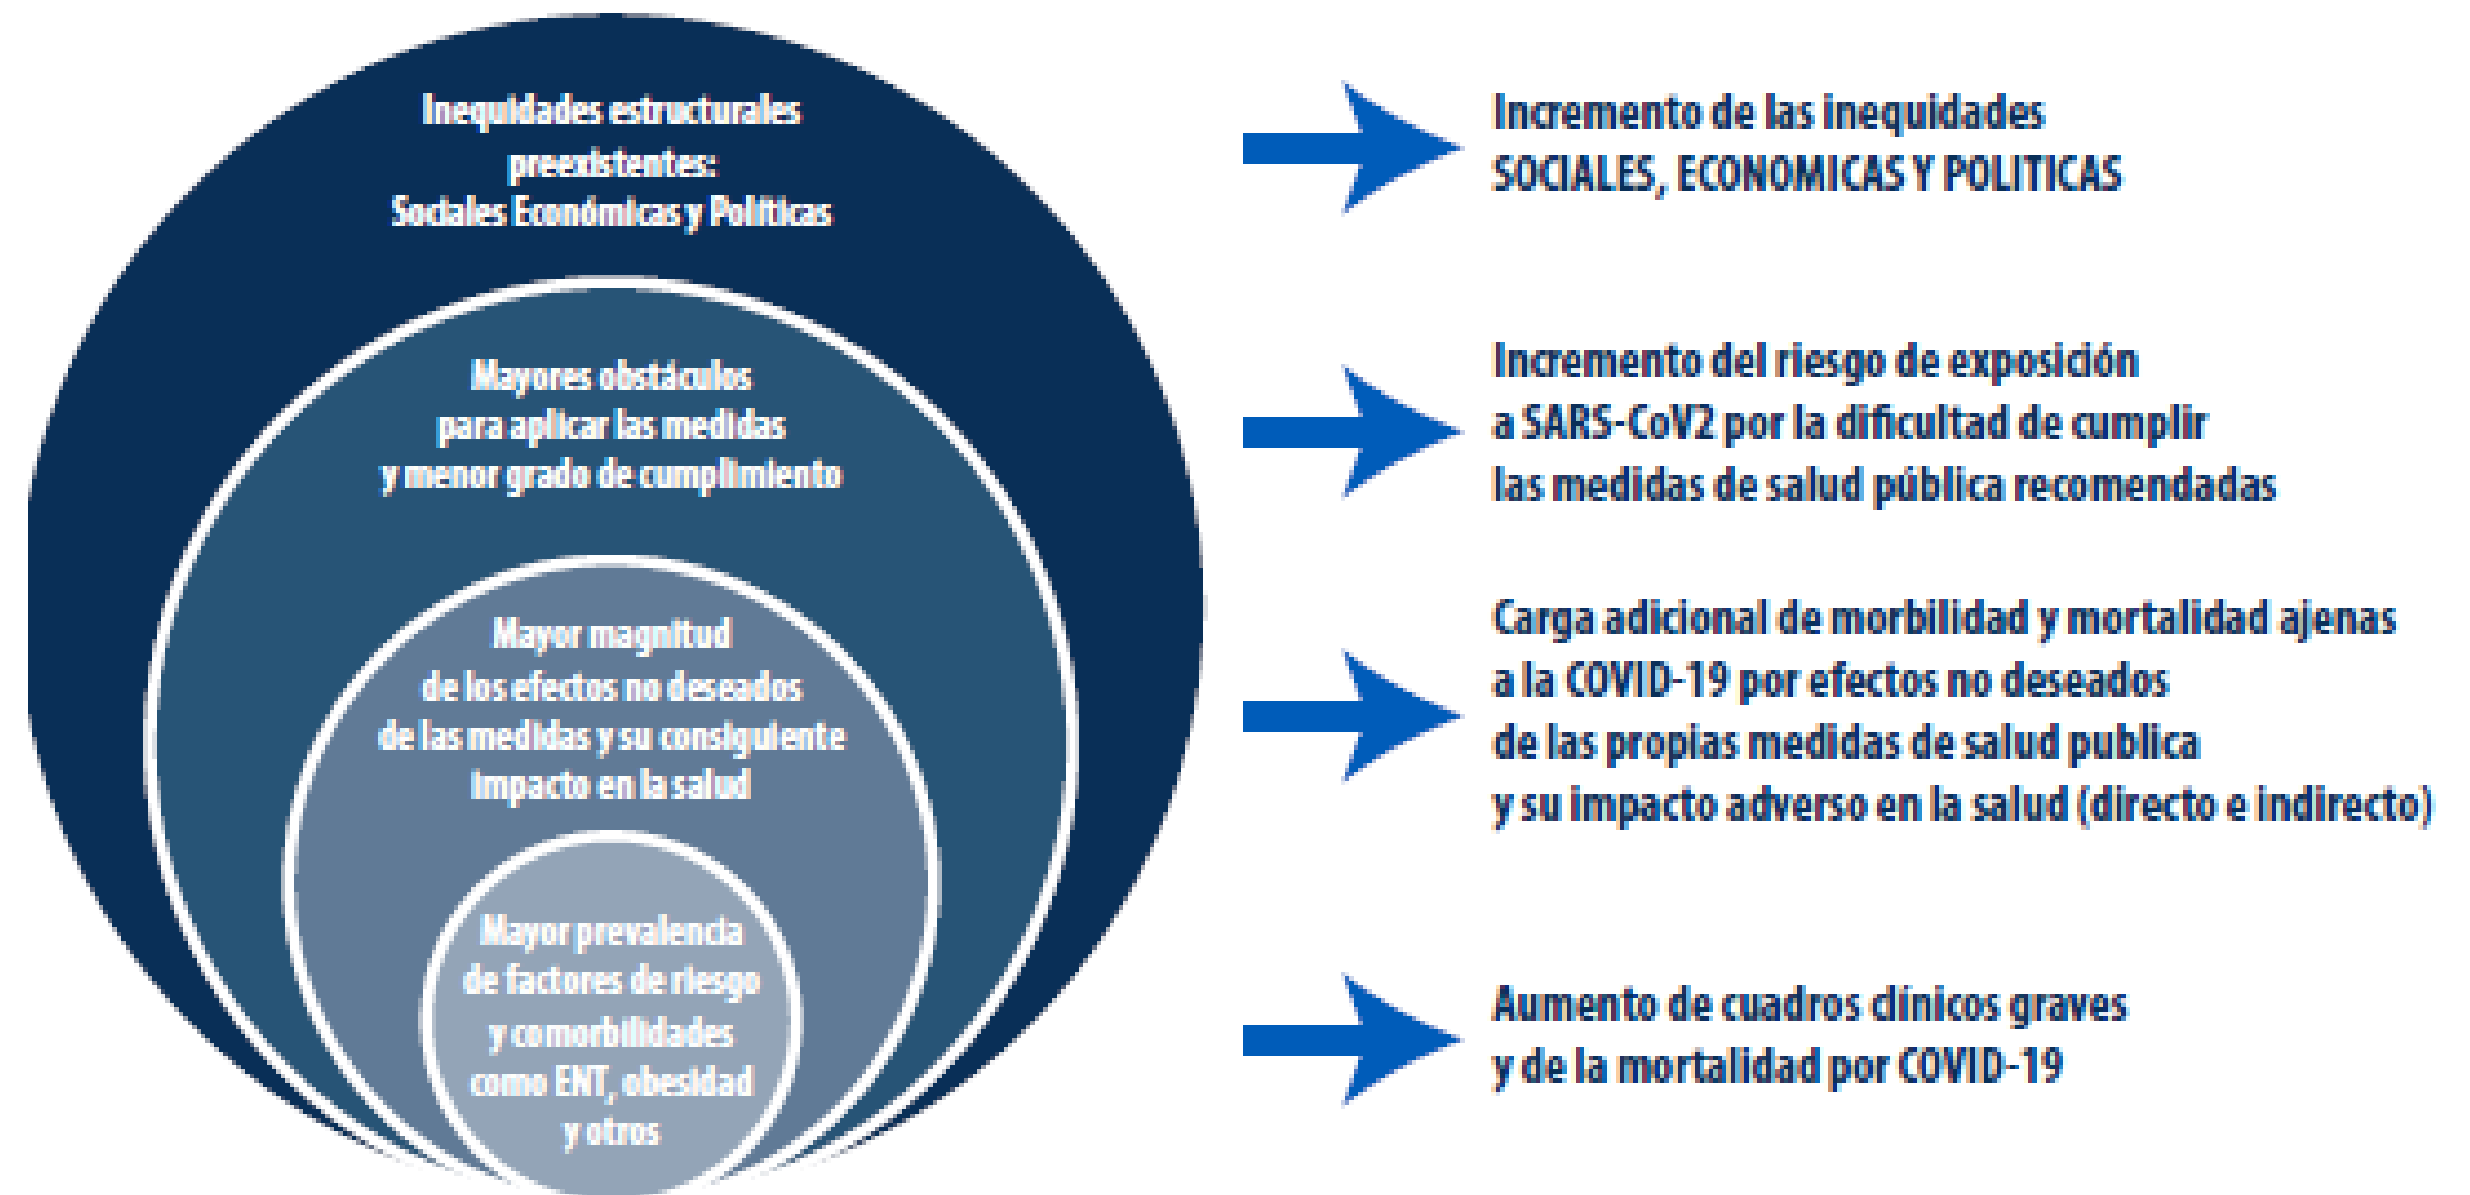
Inequidades estructurales preexistentes: Sociales Económicas y Políticas

Mayores obstáculos para aplicar las medidas y menor grado de cumplimiento

Mayor magnitud de los efectos no deseados de las medidas y su consiguiente impacto en la salud

Mayor prevalencia de factores de riesgo y comorbilidades como ENT, obesidad y otros

Incremento de las inequidades SOCIALES, ECONOMICAS Y POLITICAS

Incremento del riesgo de exposición a SARS-CoV2 por la dificultad de cumplir las medidas de salud pública recomendadas

Carga adicional de morbilidad y mortalidad ajenas a la COVID-19 por efectos no deseados de las propias medidas de salud publica y su impacto adverso en la salud (directo e indirecto)

Aumento de cuadros clínicos graves y de la mortalidad por COVID-19